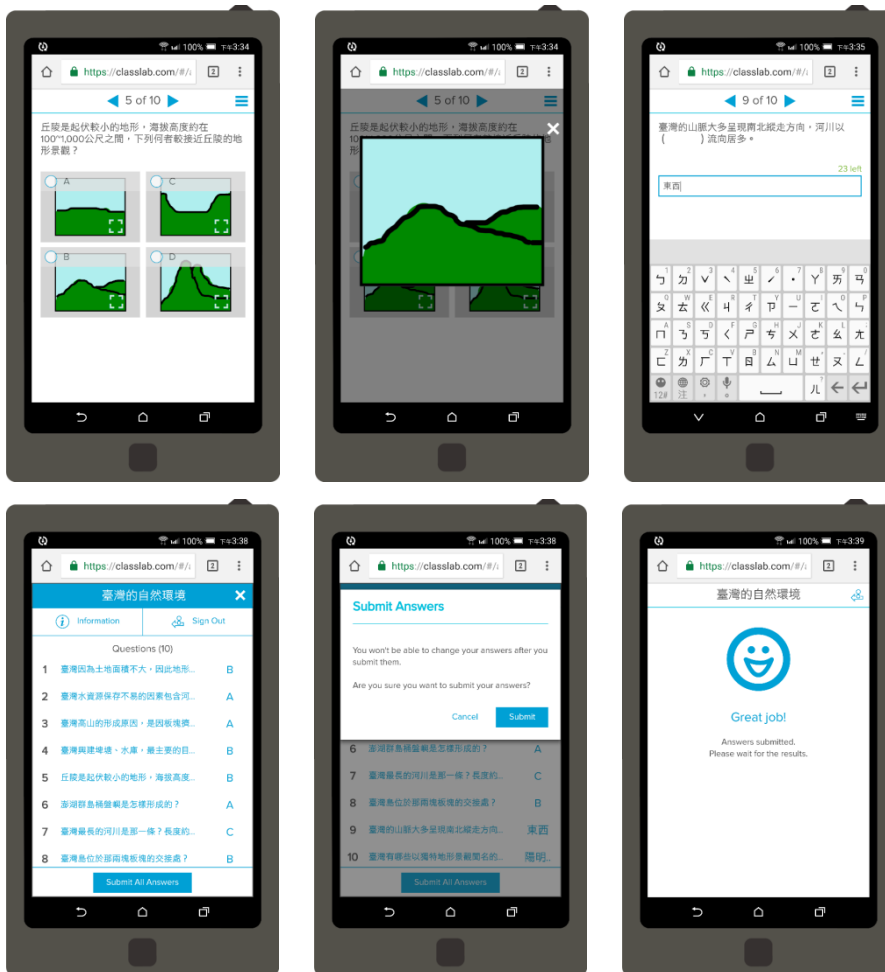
100% 下午3:34
https://classlab.com/#/
2
5 of 10
丘陵是起伏較小的地形，海拔高度約在100~1,000公尺之間，下列何者較接近丘陵的地形景觀？
A
C
B
D

100% 下午3:34
https://classlab.com/#/
2
5 of 10
丘陵是起伏較小的地形，海拔高度約在

100% 下午3:35
https://classlab.com/#/
2
9 of 10
臺灣的山脈大多呈現南北縱走方向，河川以(　　　)流向居多。
23 left
東西
ㄅ ㄉ ˇ ˋ ㄓ ˊ ˙ ㄚ ㄞ ㄢ
ㄆ ㄊ ㄍ ㄐ ㄔ ㄗ ㄧ ㄛ ㄟ ㄣ
ㄇ ㄋ ㄎ ㄑ ㄕ ㄘ ㄨ ㄜ ㄠ ㄤ
ㄈ ㄌ ㄏ ㄒ ㄖ ㄙ ㄩ ㄝ ㄡ ㄥ
12# 注 ㄦ

100% 下午3:38
https://classlab.com/#/
2
臺灣的自然環境
Information
Sign Out
Questions (10)
1 臺灣因為土地面積不大，因此地形... B
2 臺灣水資源保存不易的因素包含河... A
3 臺灣高山的形成原因，是因板塊擠... A
4 臺灣興建埤塘、水庫，最主要的目... B
5 丘陵是起伏較小的地形，海拔高度... B
6 澎湖群島桶盤嶼是怎樣形成的？ A
7 臺灣最長的河川是那一條？長度約... C
8 臺灣島位於那兩塊板塊的交接處？ B
Submit All Answers

100% 下午3:38
https://classlab.com/#/
2
Submit Answers
You won't be able to change your answers after you submit them.
Are you sure you want to submit your answers?
Cancel
Submit
6 澎湖群島桶盤嶼是怎樣形成的？ A
7 臺灣最長的河川是那一條？長度約... C
8 臺灣島位於那兩塊板塊的交接處？ B
9 臺灣的山脈大多呈現南北縱走方向... 東西
10 臺灣有哪些以獨特地形景觀聞名的... 陽明...
Submit All Answers

100% 下午3:39
https://classlab.com/#/
2
臺灣的自然環境
Great job!
Answers submitted.
Please wait for the results.